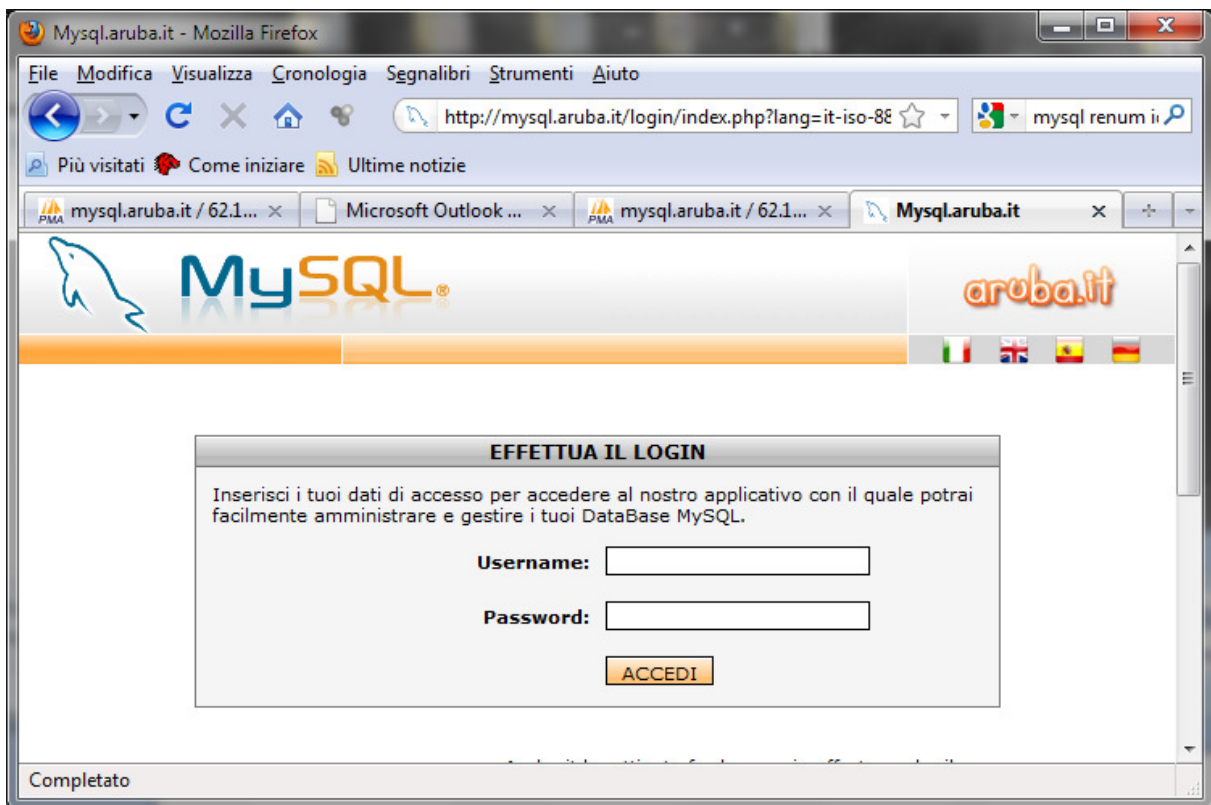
Mysql.aruba.it - Mozilla Firefox

File Modifica Visualizza Cronologia Segnalibri Strumenti Aiuto

http://mysql.aruba.it/login/index.php?lang=it-iso-88

mysql renum i

Più visitati Come iniziare Ultime notizie

mysql.aruba.it / 62.1... ×
Microsoft Outlook ... ×
mysql.aruba.it / 62.1... ×
Mysql.aruba.it ×

MySQL

aruba.it

EFFETTUA IL LOGIN

Inserisci i tuoi dati di accesso per accedere al nostro applicativo con il quale potrai facilmente amministrare e gestire i tuoi DataBase MySQL.

Username:

Password:

ACCEDI

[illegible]

Completato